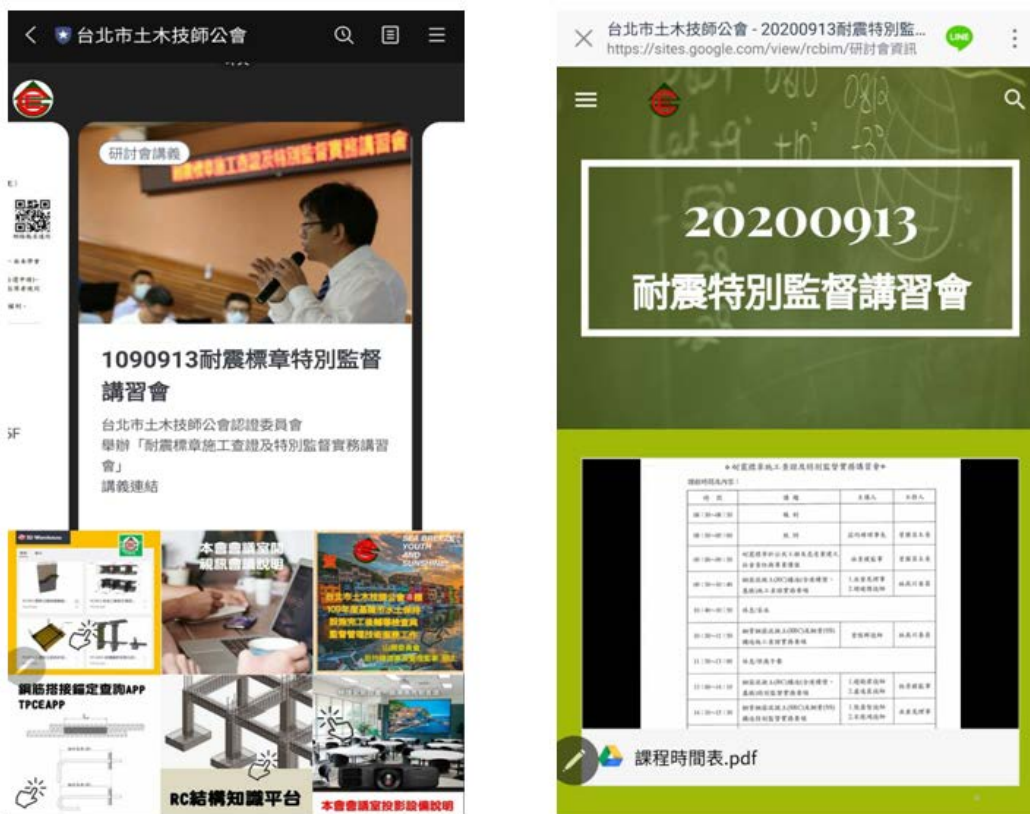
台北市土木技師公會

研討會講義

1090913耐震標章特別監督講習會

台北市土木技師公會認證委員會舉辦「耐震標章施工查證及特別監督實務講習會」
講義連結

5F

鋼筋搭接錨定查詢APP
TPCEAPP

本會會議室
視訊會議說明

台北市土木技師公會
109年度基隆市水土保持
設施完工後檢查技術人員
監督管理技術服務工作

RC結構知識平台

本會會議室投影設備說明

台北市土木技師公會 - 20200913耐震特別監...
https://sites.google.com/view/rcbim/研討會資訊

20200913
耐震特別監督講習會

課程時間表.pdf